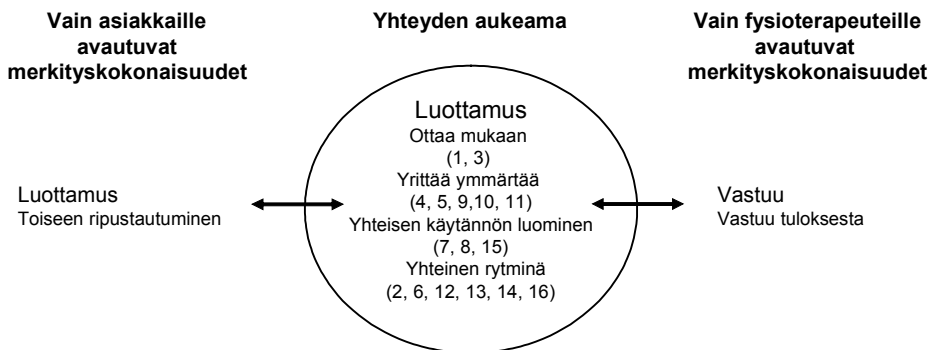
Vain asiakkaille avautuvat merkityskokonaisuudet

Yhteyden aukeama

Vain fysioterapeuteille avautuvat merkityskokonaisuudet

Luottamus
Toiseen ripustautuminen

Luottamus
Ottaa mukaan
(1, 3)
Yrittää ymmärtää
(4, 5, 9,10, 11)
Yhteisen käytännön luominen
(7, 8, 15)
Yhteinen rytminä
(2, 6, 12, 13, 14, 16)

Vastuu
Vastuu tuloksesta